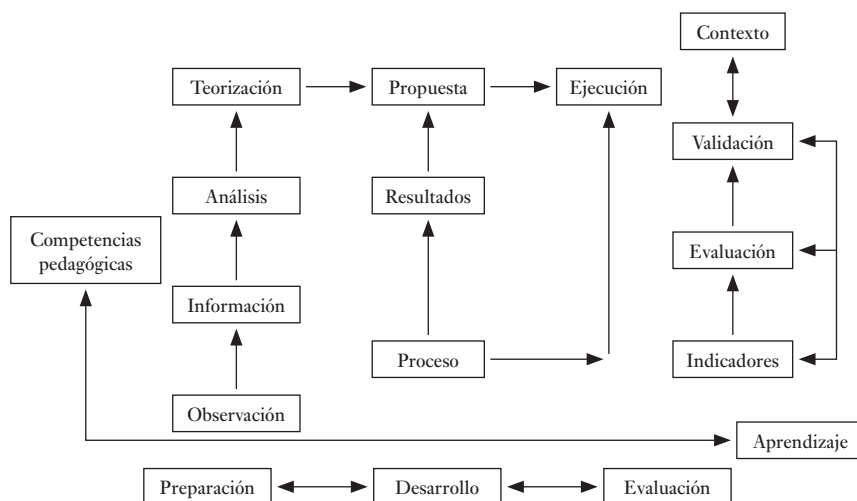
Contexto

Teorización

Propuesta

Ejecución

Validación

Análisis

Resultados

Competencias pedagógicas

Evaluación

Información

Proceso

Indicadores

Observación

Aprendizaje

Preparación

Desarrollo

Evaluación